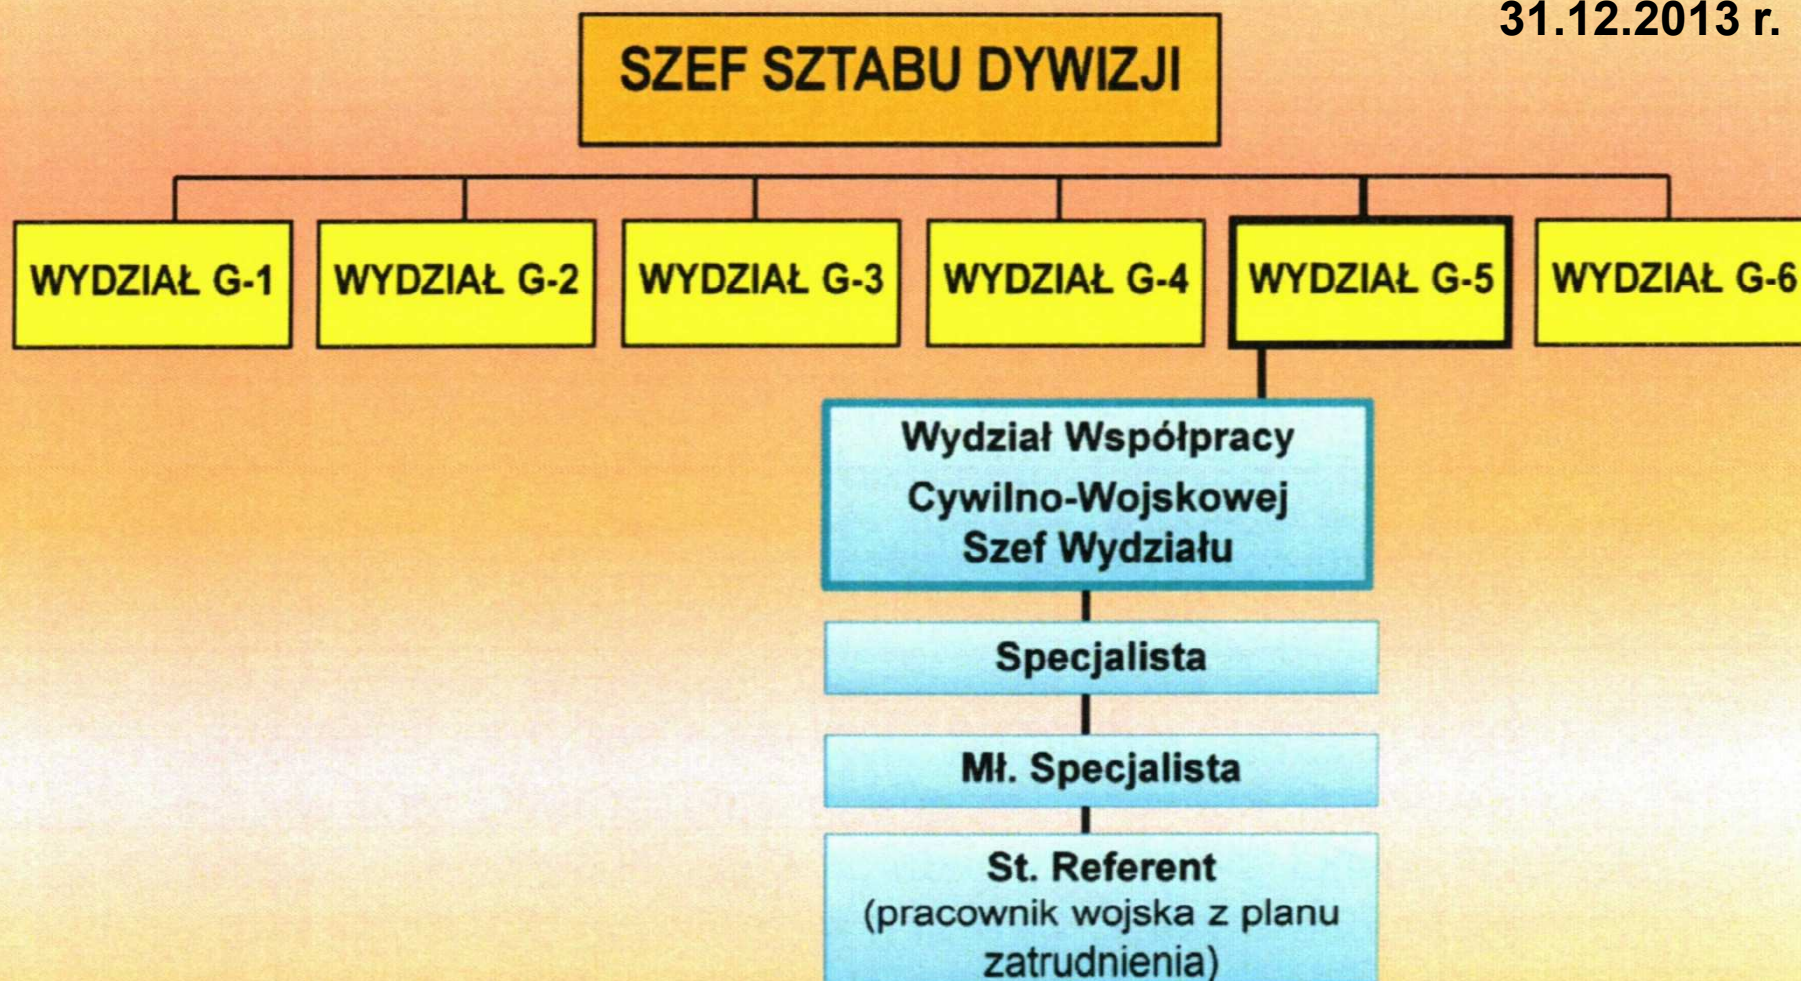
31.12.2013 r.

SZEF SZTABU DYWIZJI

WYDZIAŁ G-1

WYDZIAŁ G-2

WYDZIAŁ G-3

WYDZIAŁ G-4

WYDZIAŁ G-5

WYDZIAŁ G-6

Wydział Współpracy Cywilno-Wojskowej Szef Wydziału

Specjalista

Mł. Specjalista

St. Referent (pracownik wojska z planu zatrudnienia)